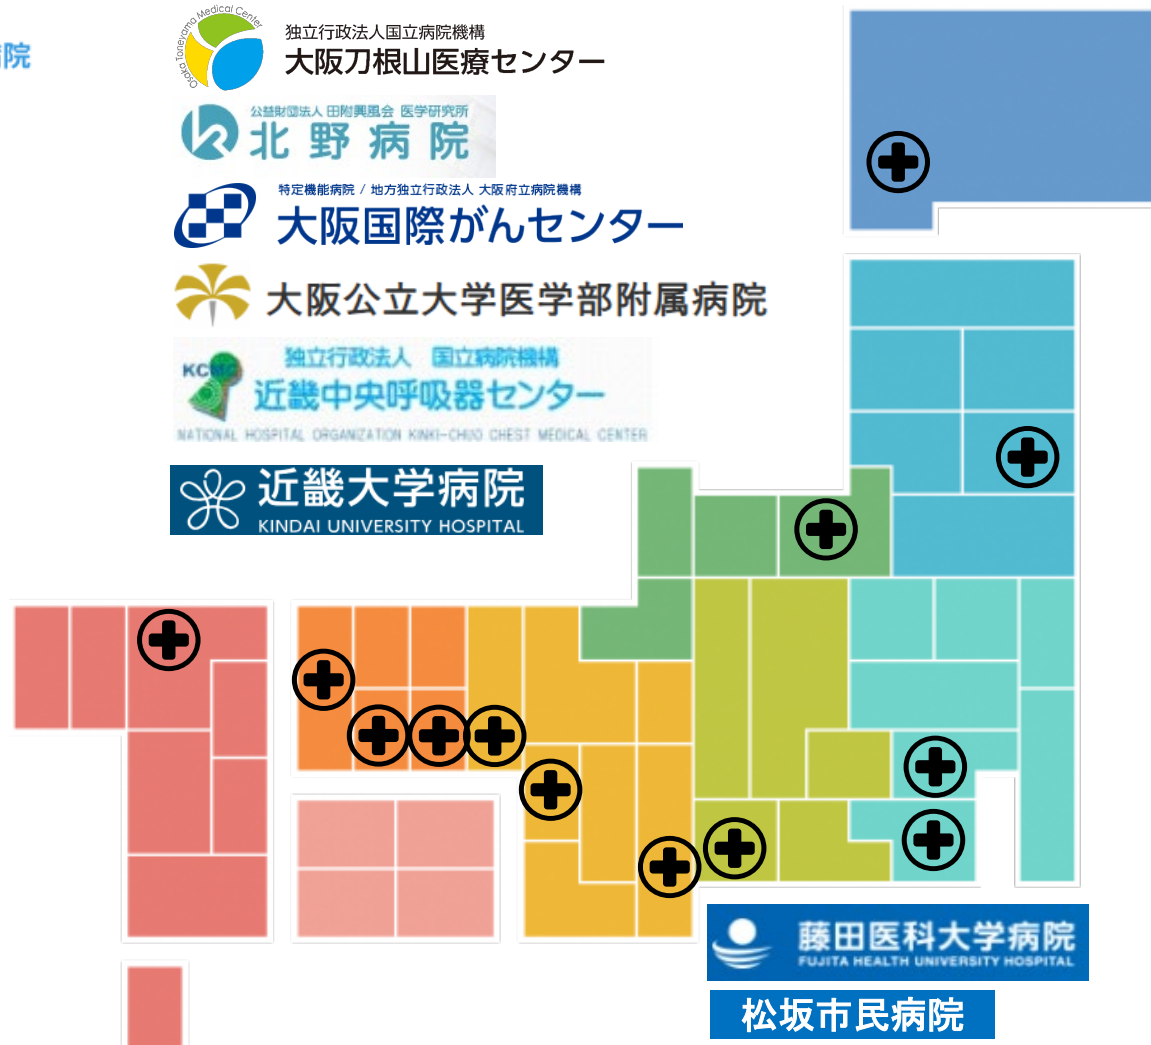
病院

Osaka Toneyama Medical Center
独立行政法人国立病院機構
大阪刀根山医療センター

公益財団法人 田附興風会 医学研究所
北野病院

特定機能病院 / 地方独立行政法人 大阪府立病院機構
大阪国際がんセンター

大阪公立大学医学部附属病院

KCM
独立行政法人 国立病院機構
近畿中央呼吸器センター
NATIONAL HOSPITAL ORGANIZATION KINKI-CHUO CHEST MEDICAL CENTER

近畿大学病院
KINDAI UNIVERSITY HOSPITAL

藤田医科大学病院
FUJITA HEALTH UNIVERSITY HOSPITAL

松坂市民病院